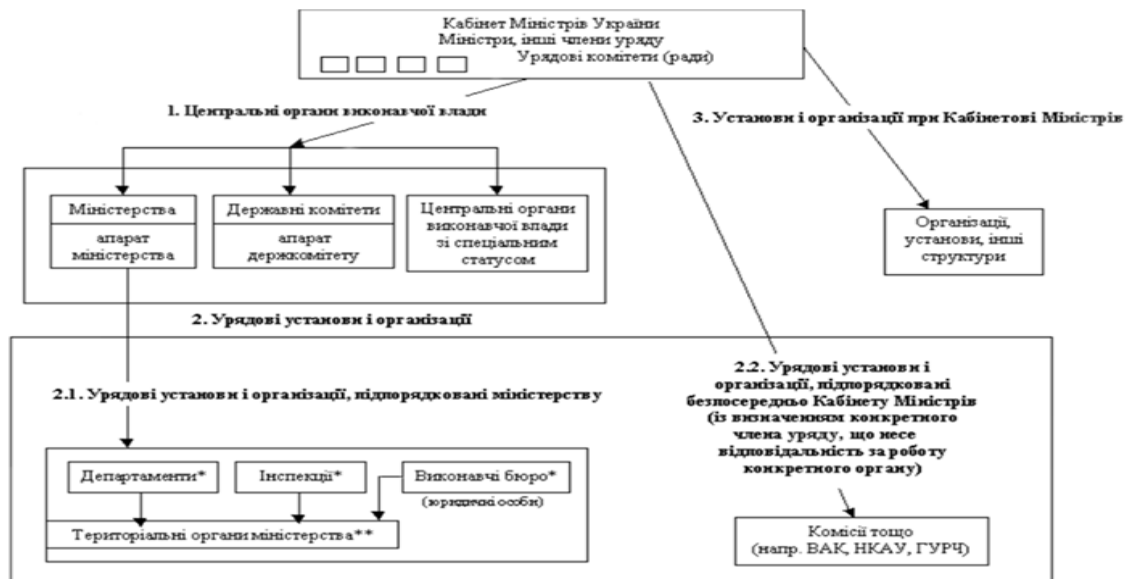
Кабінет Міністрів України
Міністри, інші члени уряду
Урядові комітети (ради)

1. Центральні органи виконавчої влади

3. Установи і організації при Кабінетові Міністрів

Міністерства
апарат міністерства

Державні комітети
апарат держкомітету

Центральні органи виконавчої влади зі спеціальним статусом

Організації, установи, інші структури

2. Урядові установи і організації

2.1. Урядові установи і організації, підпорядковані міністерству

2.2. Урядові установи і організації, підпорядковані безпосередньо Кабінету Міністрів (із визначенням конкретного члена уряду, що несе відповідальність за роботу конкретного органу)

Департаменти*
Інспекції*
Виконавчі бюро*
(юридичні особи)
Територіальні органи міністерства**

Комісії тощо
(напр. ВАК, НКАУ, ГУРЧ)